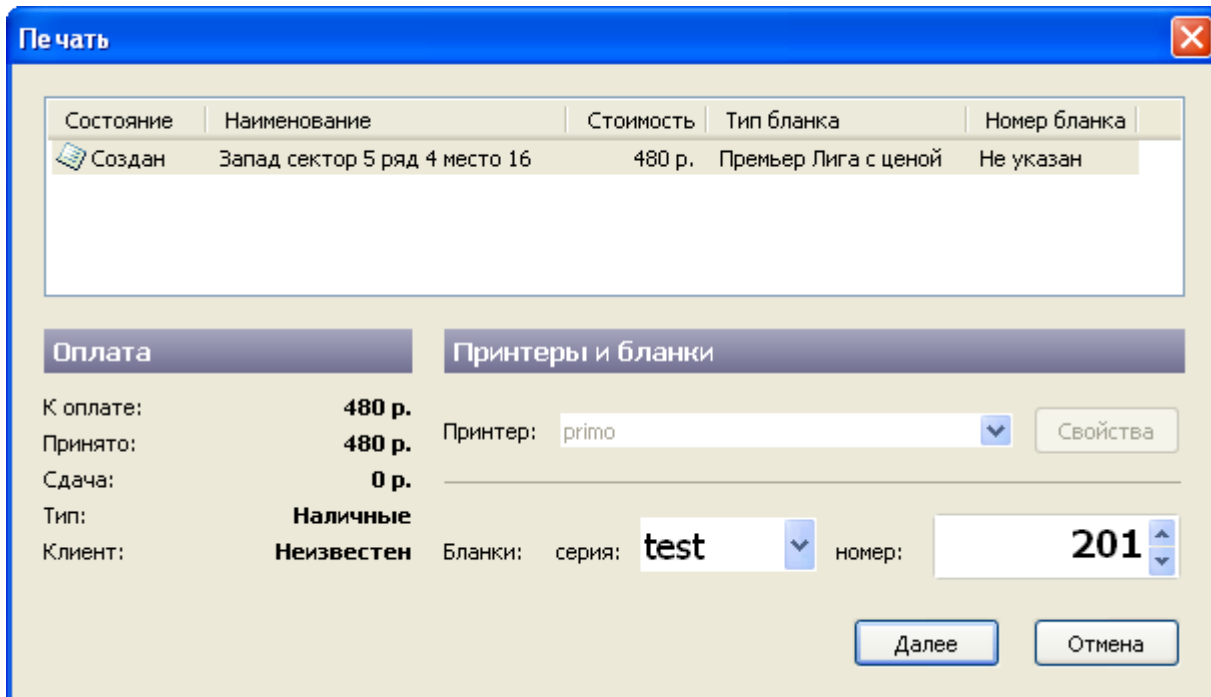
Печать

| Состояние | Наименование | Стоимость | Тип бланка | Номер бланка |
|---|---|---|---|---|
| Создан | Запад сектор 5 ряд 4 место 16 | 480 р. | Премьер Лига с ценой | Не указан |

Оплата

К оплате: **480 р.**
Принято: **480 р.**
Сдача: **0 р.**
Тип: **Наличные**
Клиент: **Неизвестен**

Принтеры и бланки

Принтер: primo
Свойства

Бланки: серия: test номер: 201

Далее
Отмена